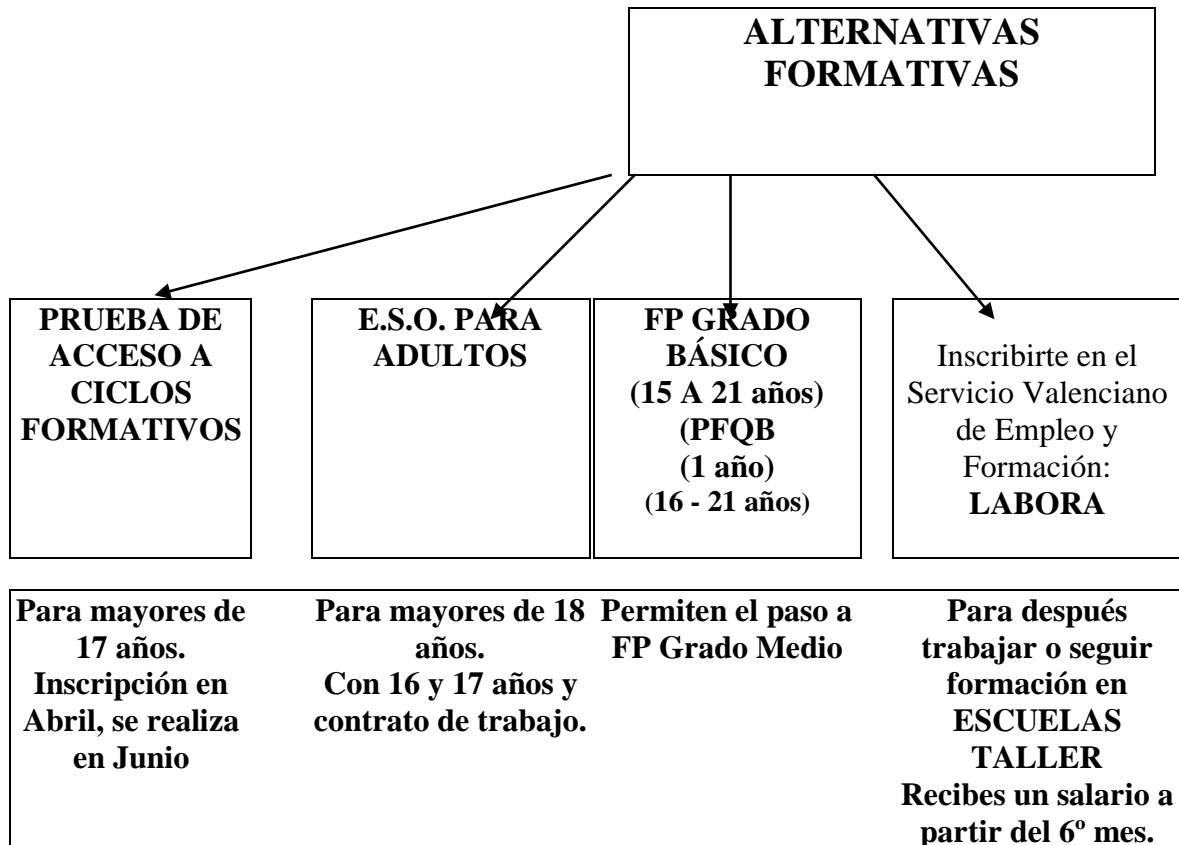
ALTERNATIVAS FORMATIVAS

PRUEBA DE ACCESO A CICLOS FORMATIVOS

E.S.O. PARA ADULTOS

FP GRADO BÁSICO (15 A 21 años) (PFQB (1 año) (16 - 21 años)

Inscribirte en el Servicio Valenciano de Empleo y Formación: LABORA

Para mayores de 17 años. Inscripción en Abril, se realiza en Junio

Para mayores de 18 años. Con 16 y 17 años y contrato de trabajo.

Permiten el paso a FP Grado Medio

Para después trabajar o seguir formación en ESCUELAS TALLER Recibes un salario a partir del 6º mes.